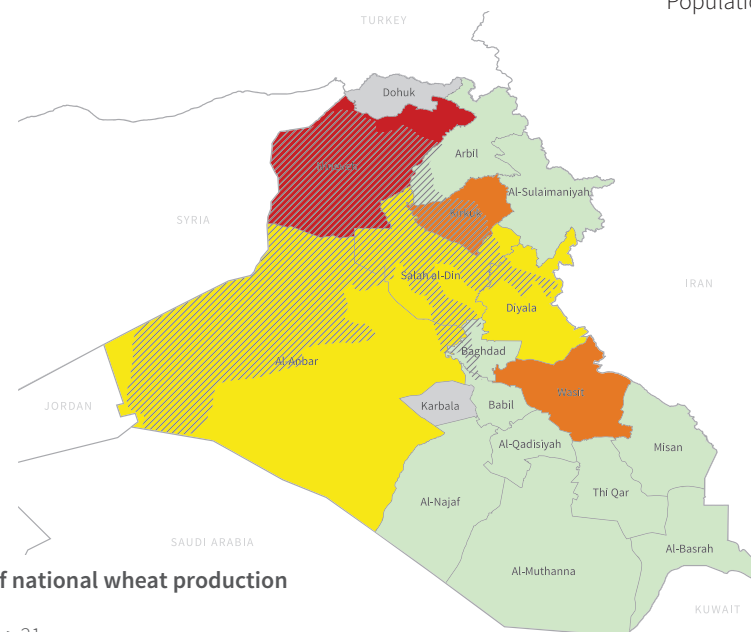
Populatio

TURKEY

Dohuk

Ninewa

Arbil

Al-Sulaimaniyah

Kirkuk

SYRIA

Salah al-Din

IRAN

Diyala

Baghdad

Al-Anbar

Wasit

JORDAN

Karbala

Babil

Al-Qadisiyah

Misan

Al-Najaf

Thi Qar

Al-Basrah

SAUDI ARABIA

f national wheat production

Al-Muthanna

KUWAIT

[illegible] 21